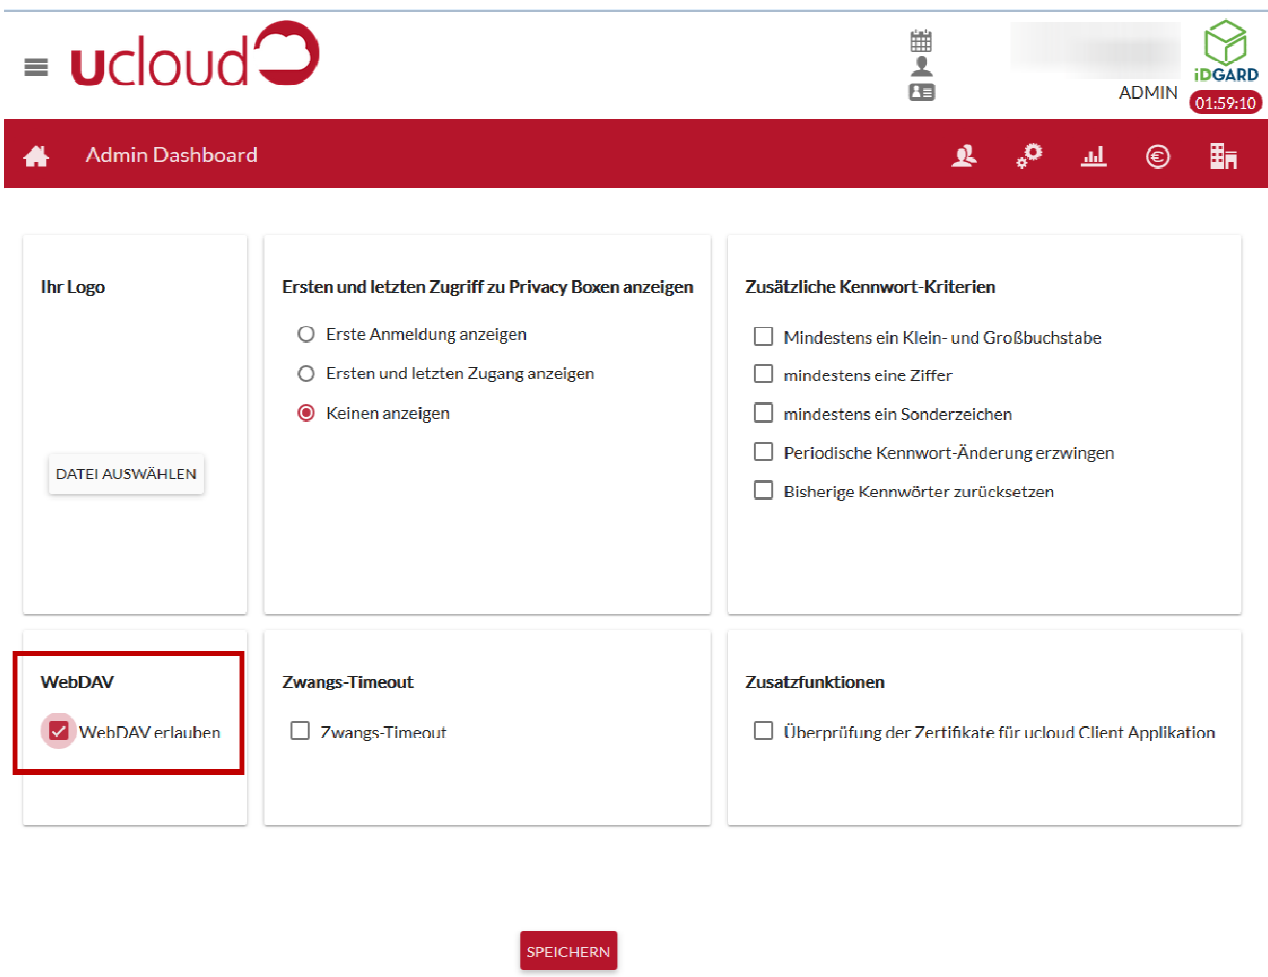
ucloud

ADMIN

iDGARD

01:59:10

Admin Dashboard

Ihr Logo

DATEI AUSWÄHLEN

Ersten und letzten Zugriff zu Privacy Boxen anzeigen

Erste Anmeldung anzeigen

Ersten und letzten Zugang anzeigen

Keinen anzeigen

Zusätzliche Kennwort-Kriterien

Mindestens ein Klein- und Großbuchstabe

mindestens eine Ziffer

mindestens ein Sonderzeichen

Periodische Kennwort-Änderung erzwingen

Bisherige Kennwörter zurücksetzen

WebDAV

WebDAV erlauben

Zwangs-Timeout

Zwangs-Timeout

Zusatzfunktionen

Überprüfung der Zertifikate für ucloud Client Applikation

SPEICHERN